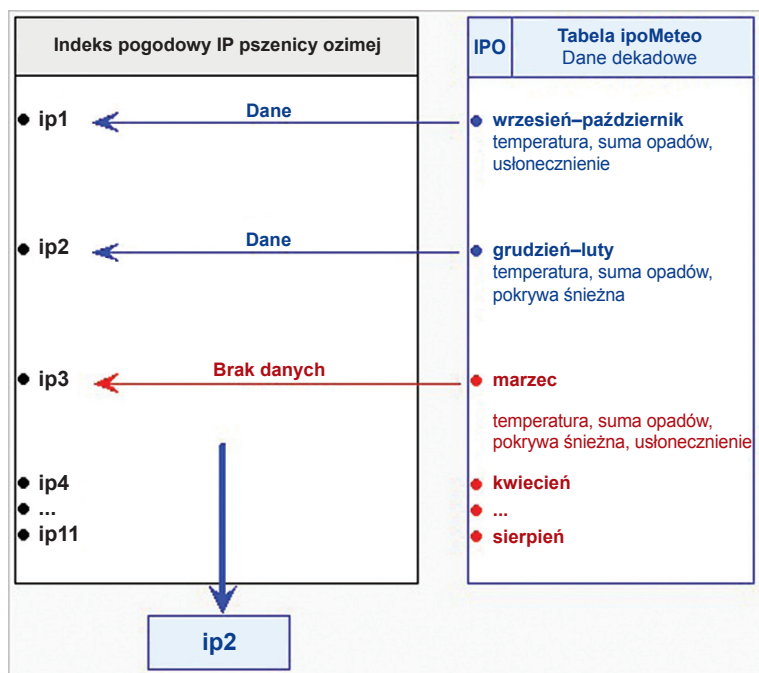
Indeks pogodowy IP pszenicy ozimej

ip1
ip2
ip3
ip4
...
ip11

IPO
Tabela ipoMeteo
Dane dekadowe

Dane
wrzesień–październik
temperatura, suma opadów, usłonecznienie

Dane
grudzień–luty
temperatura, suma opadów, pokrywa śnieżna

Brak danych
marzec
temperatura, suma opadów, pokrywa śnieżna, usłonecznienie

kwiecień
...
sierpień

ip2